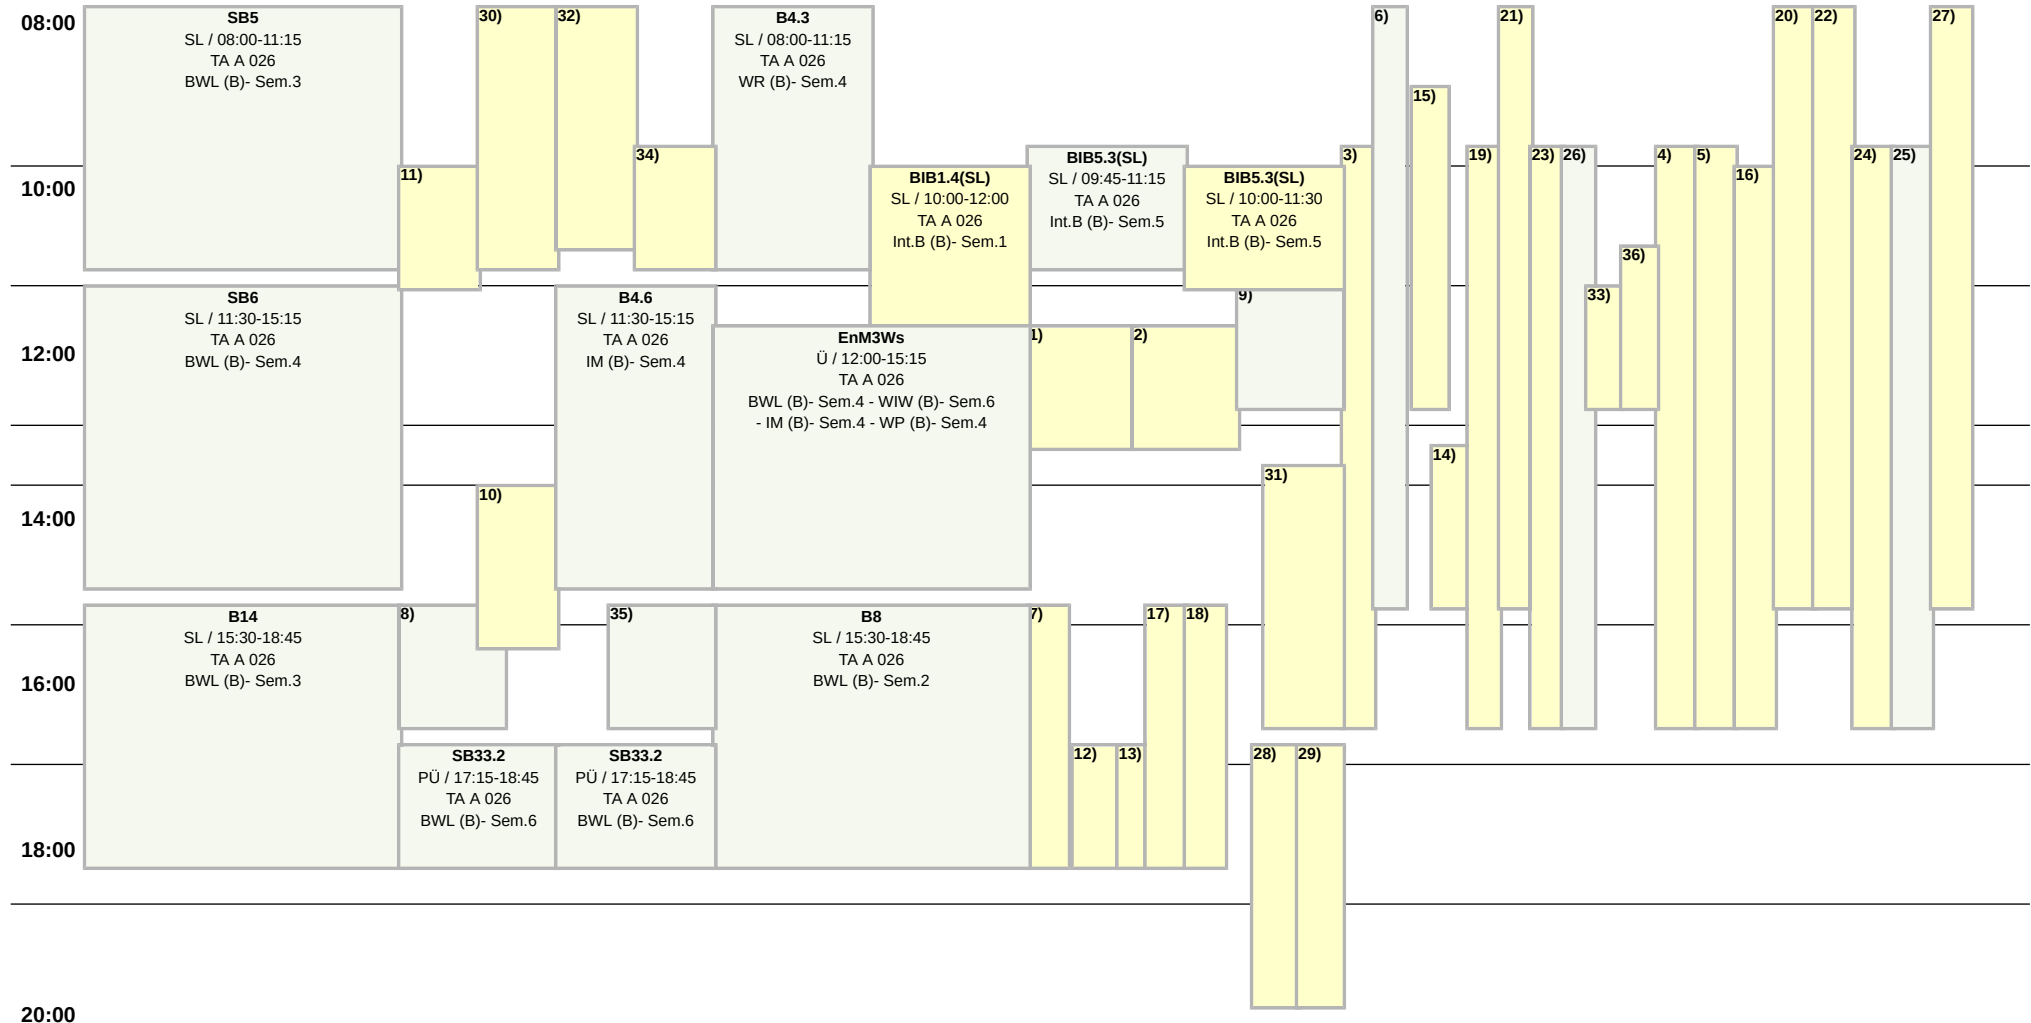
08:00
10:00
12:00
14:00
16:00
18:00
20:00

SB5
SL / 08:00-11:15
TA A 026
BWL (B)- Sem.3

30) 32)

B4.3
SL / 08:00-11:15
TA A 026
WR (B)- Sem.4

6) 21) 20) 22) 27)

15)

34)

BIB5.3(SL)
SL / 09:45-11:15
TA A 026
Int.B (B)- Sem.5

11)

BIB1.4(SL)
SL / 10:00-12:00
TA A 026
Int.B (B)- Sem.1

BIB5.3(SL)
SL / 10:00-11:30
TA A 026
Int.B (B)- Sem.5

3) 19) 23) 26) 4) 5) 16) 24) 25)

36)

SB6
SL / 11:30-15:15
TA A 026
BWL (B)- Sem.4

B4.6
SL / 11:30-15:15
TA A 026
IM (B)- Sem.4

9) 33)

EnM3Ws
Ü / 12:00-15:15
TA A 026
BWL (B)- Sem.4 - WIW (B)- Sem.6 - IM (B)- Sem.4 - WP (B)- Sem.4

1) 2)

14)

31)

10)

B14
SL / 15:30-18:45
TA A 026
BWL (B)- Sem.3

8) 35)

B8
SL / 15:30-18:45
TA A 026
BWL (B)- Sem.2

7) 17) 18)

SB33.2
PÜ / 17:15-18:45
TA A 026
BWL (B)- Sem.6

SB33.2
PÜ / 17:15-18:45
TA A 026
BWL (B)- Sem.6

12) 13) 28) 29)